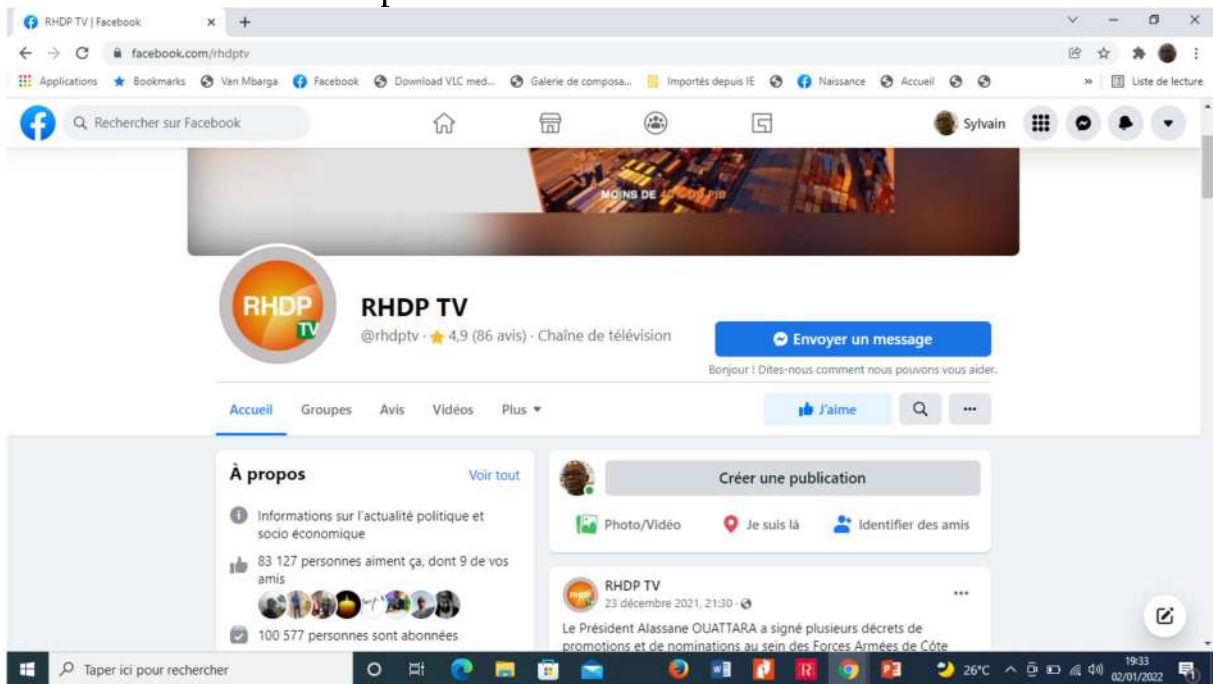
RHDP TV | Facebook

facebook.com/rhdptv

Applications Bookmarks Van Mbarga Facebook Download VLC med... Galerie de composa... Importés depuis IE Naissance Accueil Liste de lecture

Rechercher sur Facebook

Sylvain

MOINS DE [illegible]

RHDP TV

RHDP TV

@rhdptv · 4,9 (86 avis) · Chaîne de télévision

Envoyer un message

Bonjour ! Dites-nous comment nous pouvons vous aider.

Accueil Groupes Avis Vidéos Plus

J'aime

À propos

Voir tout

Informations sur l'actualité politique et socio économique

83 127 personnes aiment ça, dont 9 de vos amis

100 577 personnes sont abonnées

Créer une publication

Photo/Vidéo

Je suis là

Identifier des amis

RHDP TV

23 décembre 2021, 21:30 ·

Le Président Alassane OUATTARA a signé plusieurs décrets de promotions et de nominations au sein des Forces Armées de Côte

Taper ici pour rechercher

26°C

19:33
02/01/2022